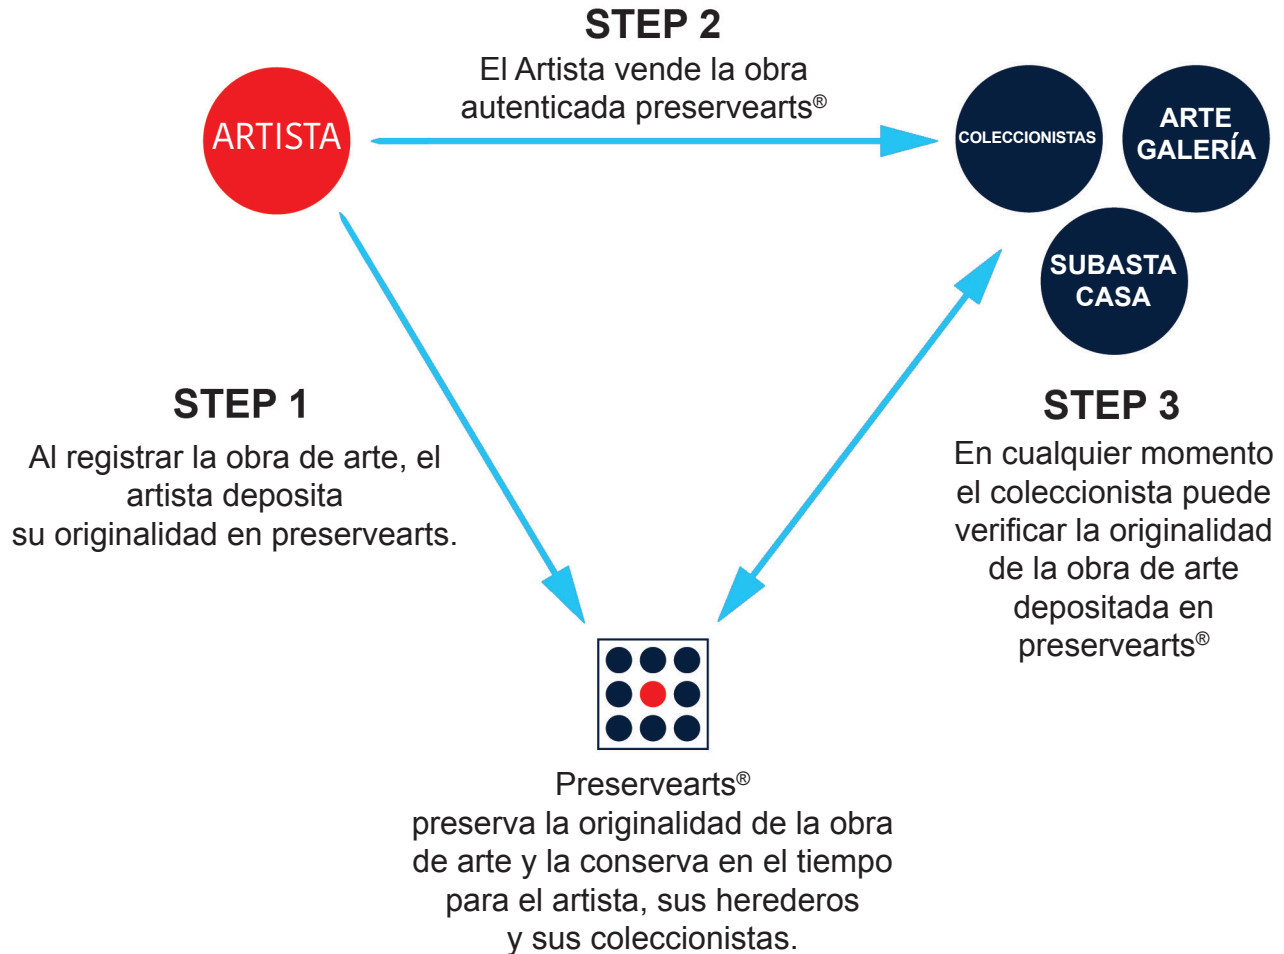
STEP 2
El Artista vende la obra autenticada preservearts®

ARTISTA

COLECCIONISTAS

ARTE GALERÍA

SUBASTA CASA

STEP 1
Al registrar la obra de arte, el artista deposita su originalidad en preservearts.

STEP 3
En cualquier momento el coleccionista puede verificar la originalidad de la obra de arte depositada en preservearts®

Preservearts®
preserva la originalidad de la obra de arte y la conserva en el tiempo para el artista, sus herederos y sus coleccionistas.